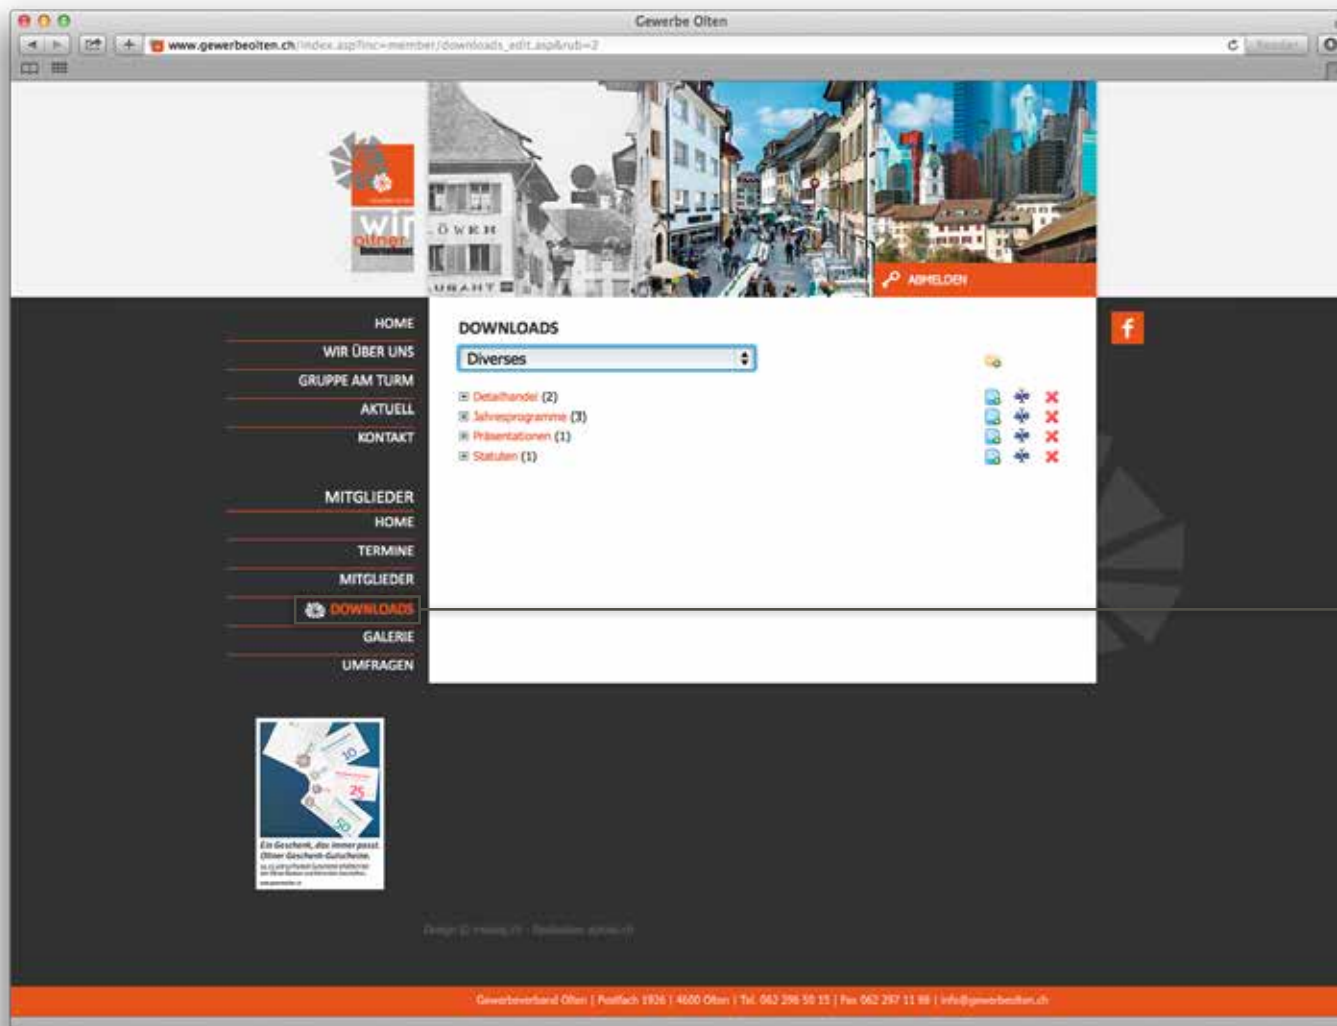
Gewerbe Olten

www.gewerbeolten.ch/index.asp?inc=member/downloads_edit.asp&rub=2

Reader

wir oltner

ABMELDEN

HOME
WIR ÜBER UNS
GRUPPE AM TURM
AKTUELL
KONTAKT

MITGLIEDER
HOME
TERMINE
MITGLIEDER
DOWNLOADS
GALERIE
UMFRAGEN

DOWNLOADS

Diverses

Detailhandel (2)
Jahresprogramme (3)
Präsentationen (1)
Statuten (1)

Ein Geschenk, das immer passt. Oltner Geschenk-Gutscheine.

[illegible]

Gewerbeverband Olten | Postfach 1926 | 4600 Olten | Tel. 062 296 50 15 | Fax 062 297 11 98 | info@gewerbeolten.ch